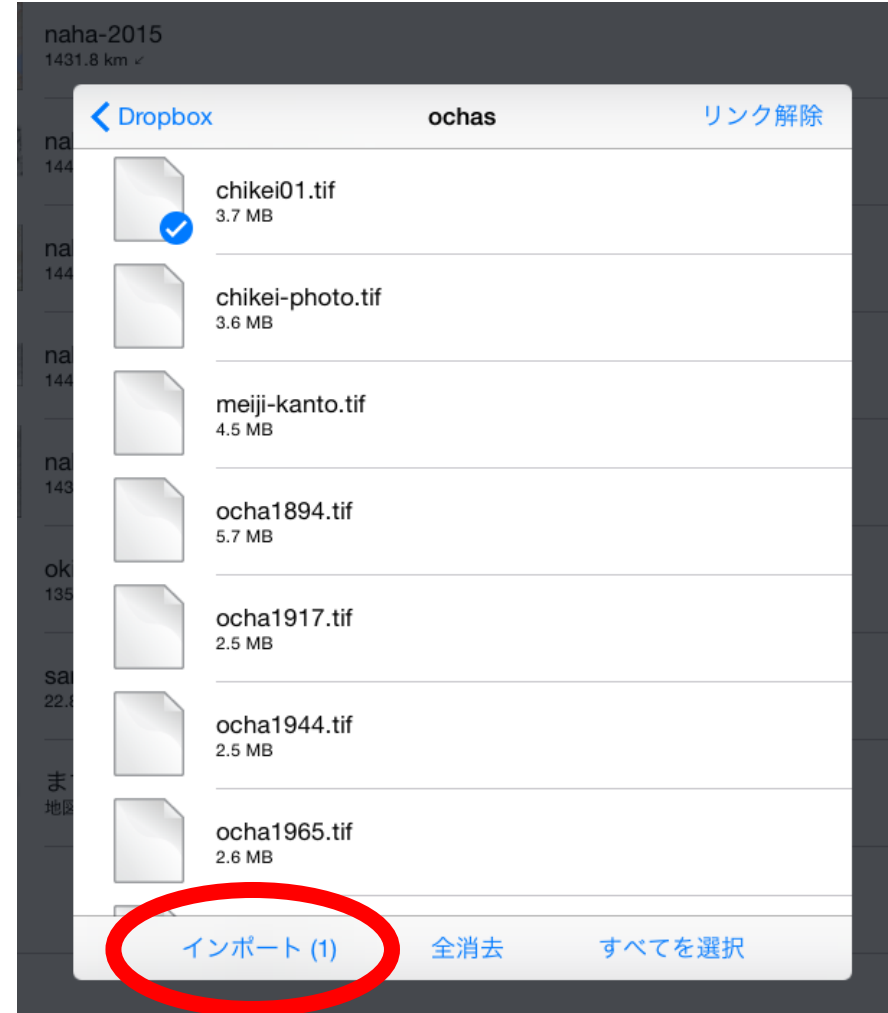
naha-2015
1431.8 km

na
144

na
144

na
144

na
143

ok
135

sa
22.

ま
地図

Dropbox
ochas
リンク解除

chikei01.tif
3.7 MB

chikei-photo.tif
3.6 MB

meiji-kanto.tif
4.5 MB

ocha1894.tif
5.7 MB

ocha1917.tif
2.5 MB

ocha1944.tif
2.5 MB

ocha1965.tif
2.6 MB

インポート (1)
全消去
すべてを選択